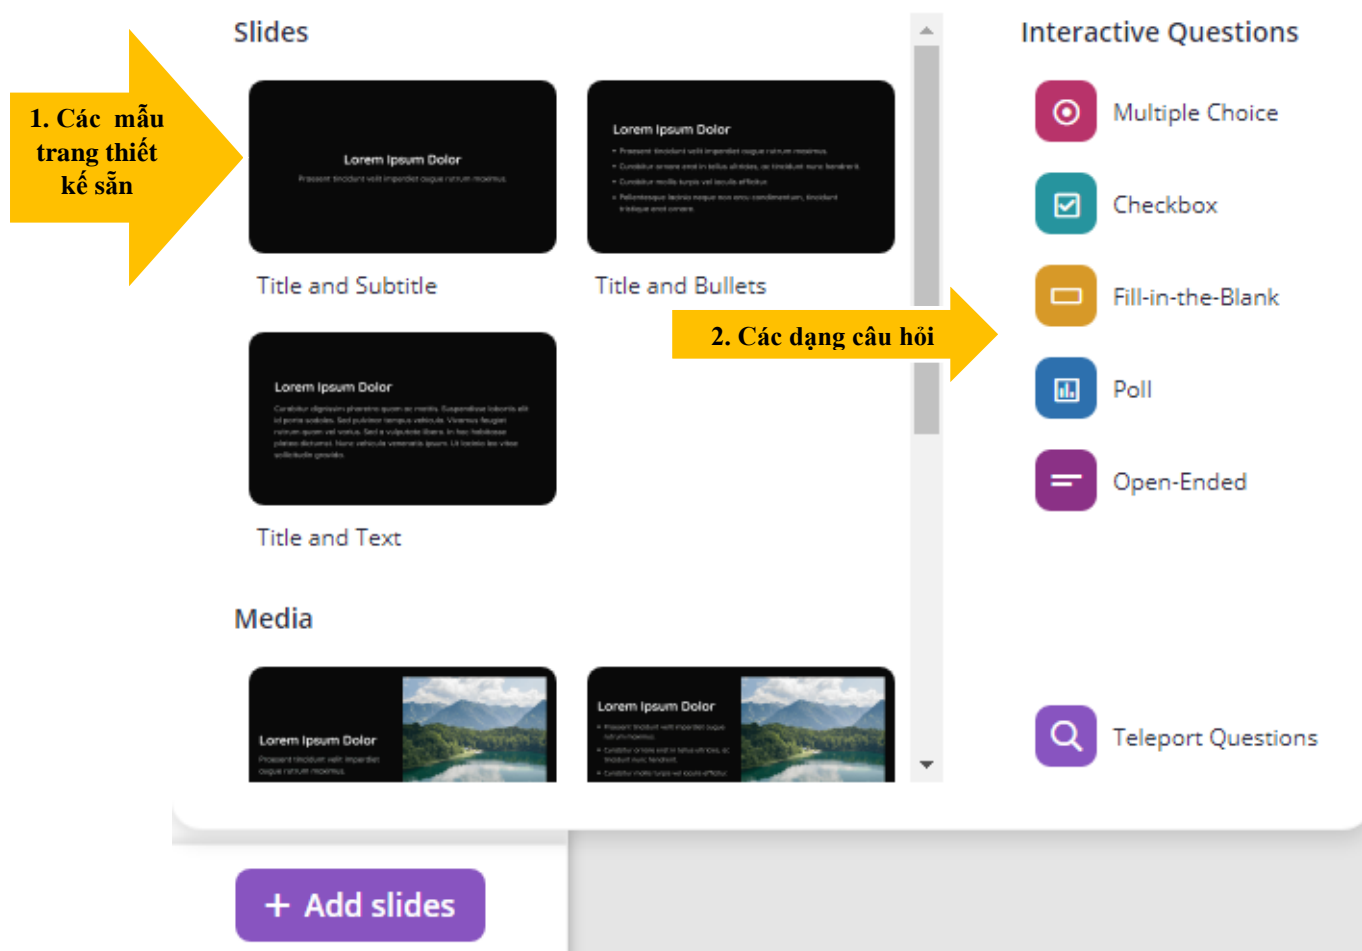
Slides

1. Các mẫu trang thiết kế sẵn

Lorem Ipsum Dolor
Praesent tincidunt velit imperdiet augue rutrum maximus.

Lorem Ipsum Dolor
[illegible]

Title and Subtitle

Title and Bullets

2. Các dạng câu hỏi

Lorem Ipsum Dolor
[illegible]

Title and Text

Media

Lorem Ipsum Dolor
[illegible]

Lorem Ipsum Dolor
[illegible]

Interactive Questions

Multiple Choice

Checkbox

Fill-in-the-Blank

Poll

Open-Ended

Teleport Questions

+ Add slides